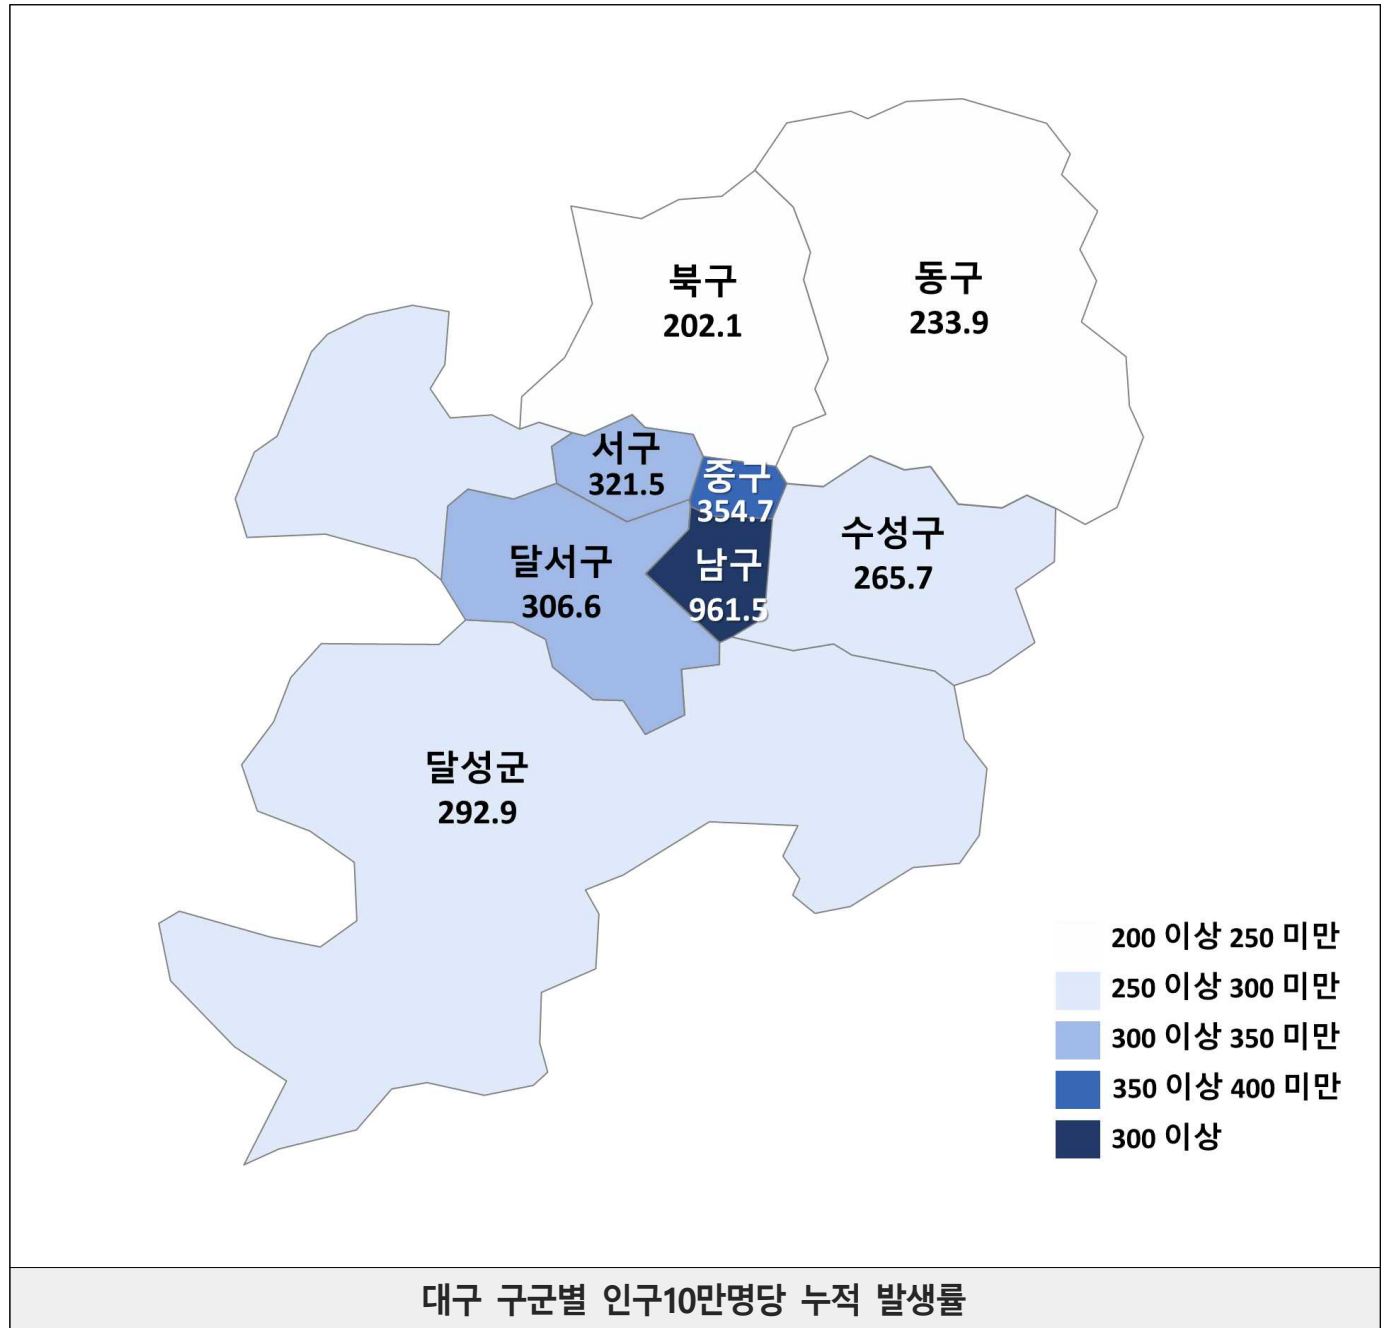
북구
202.1

동구
233.9

서구
321.5

중구
354.7

수성구
265.7

달서구
306.6

남구
961.5

달성군
292.9

200 이상 250 미만
250 이상 300 미만
300 이상 350 미만
350 이상 400 미만
300 이상

대구 구군별 인구10만명당 누적 발생률